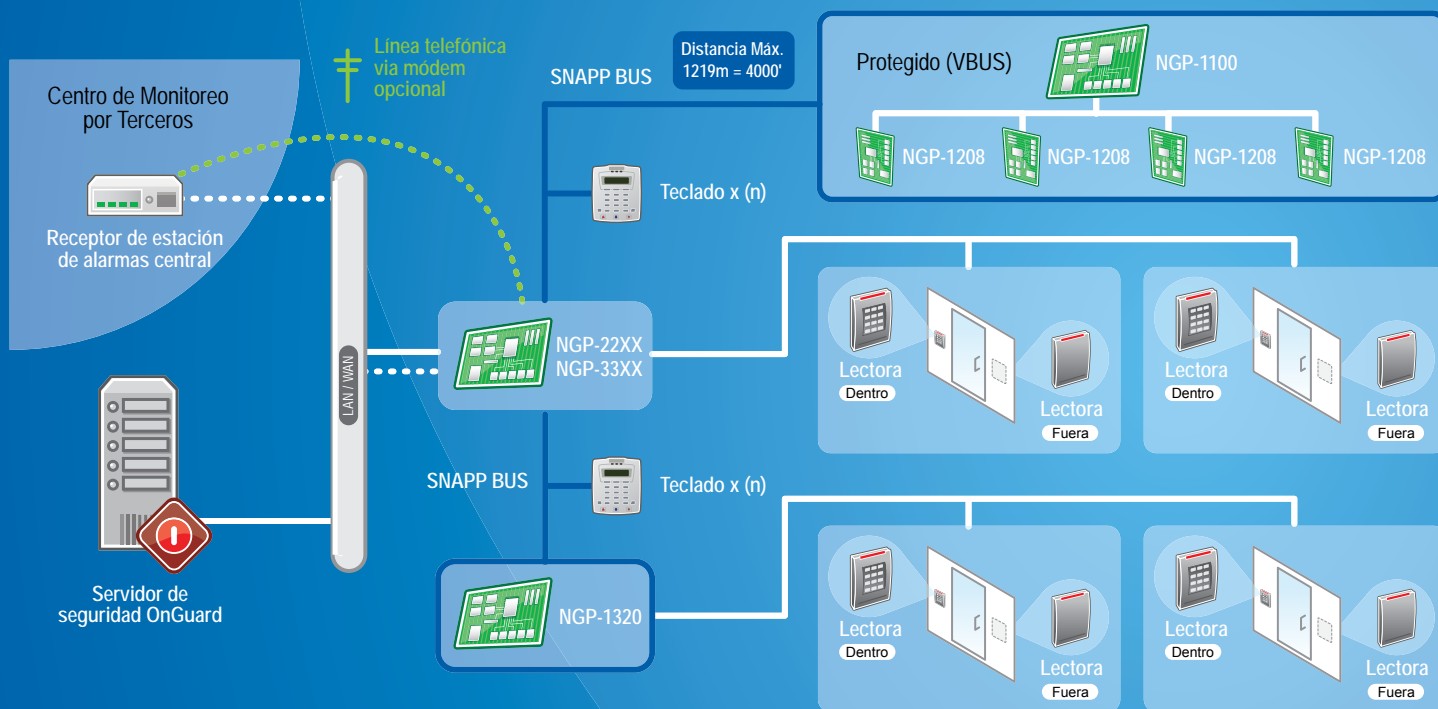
Centro de Monitoreo por Terceros

Línea telefónica via módem opcional

Distancia Máx. 1219m = 4000'

SNAPP BUS

Protegido (VBUS)

NGP-1100

NGP-1208

NGP-1208

NGP-1208

NGP-1208

Receptor de estación de alarmas central

Teclado x (n)

LAN / WAN

NGP-22XX
NGP-33XX

Lectora
Dentro

Lectora
Fuera

Lectora
Dentro

Lectora
Fuera

SNAPP BUS

Teclado x (n)

Servidor de seguridad OnGuard

NGP-1320

Lectora
Dentro

Lectora
Fuera

Lectora
Dentro

Lectora
Fuera